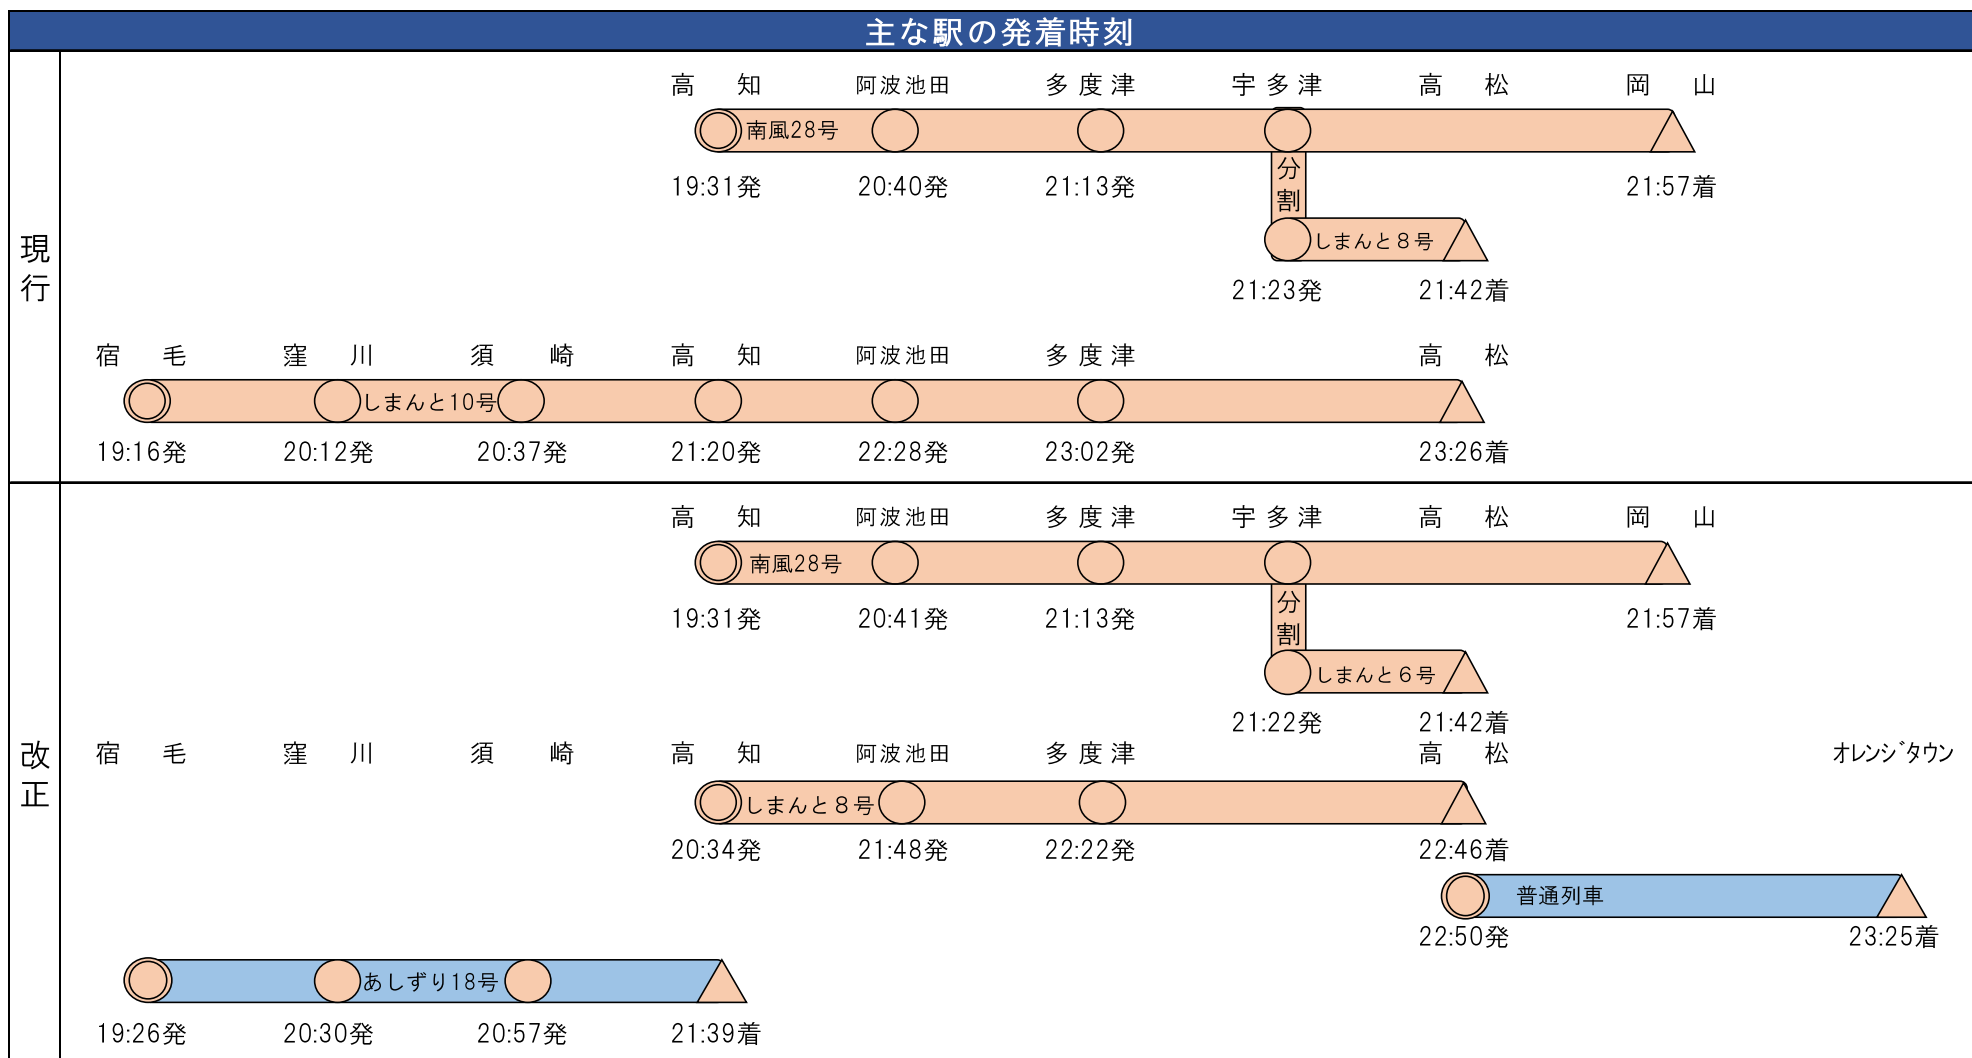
主な駅の発着時刻

現行

高　知　阿波池田　多度津　宇多津　高　松　岡　山

南風28号

19:31発　20:40発　21:13発　21:57着

分割

しまんと８号

21:23発　21:42着

宿　毛　窪　川　須　崎　高　知　阿波池田　多度津　高　松

しまんと10号

19:16発　20:12発　20:37発　21:20発　22:28発　23:02発　23:26着

改正

高　知　阿波池田　多度津　宇多津　高　松　岡　山

南風28号

19:31発　20:41発　21:13発　21:57着

分割

しまんと６号

21:22発　21:42着

宿　毛　窪　川　須　崎　高　知　阿波池田　多度津　高　松　オレンジタウン

しまんと８号

20:34発　21:48発　22:22発　22:46着

普通列車

22:50発　23:25着

あしずり18号

19:26発　20:30発　20:57発　21:39着